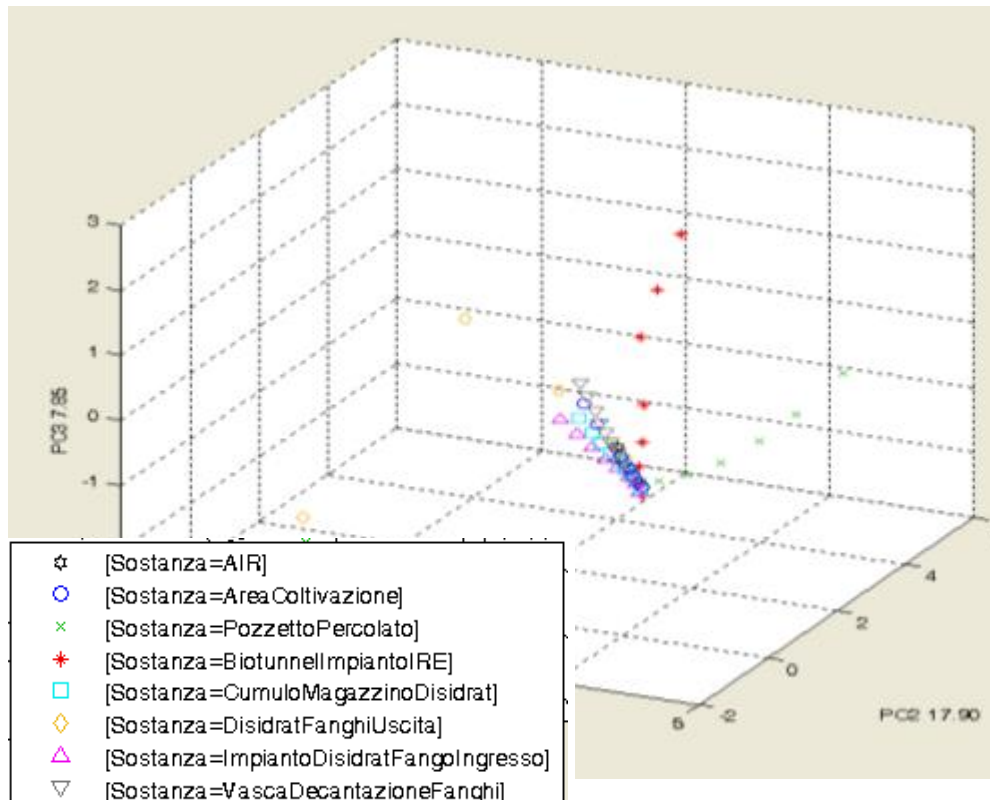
3
2
1
0
-1
PC3 7.85

[Sostanza=AIR]
[Sostanza=AreaColtivazione]
[Sostanza=PozzettoPercolato]
[Sostanza=BiotunnelImpiantoIRE]
[Sostanza=CumuloMagazzinoDisidrat]
[Sostanza=DisidratFanghiUscita]
[Sostanza=ImpiantoDisidratFangoIngresso]
[Sostanza=VascaDecantazioneFanghi]

4
2
0
-2
5
PC2 17.90